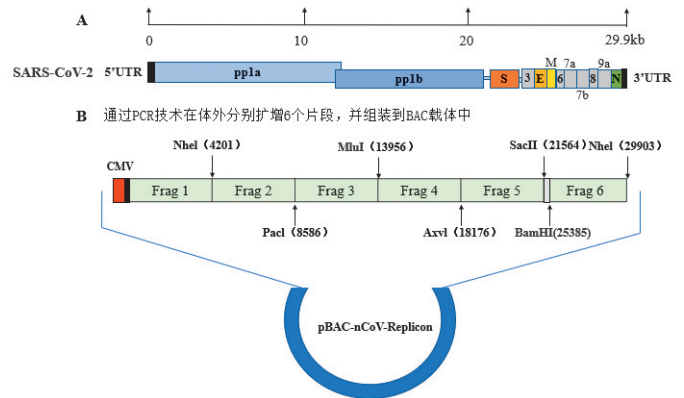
A

0 10 20 29.9kb

SARS-CoV-2 5'UTR pp1a pp1b S 3 E M 6 7a 7b 8 9a N 3'UTR

B 通过PCR技术在体外分别扩增6个片段，并组装到BAC载体中

NheI（4201） MluI（13956） SacII（21564） NheI（29903）

CMV Frag 1 Frag 2 Frag 3 Frag 4 Frag 5 Frag 6

PacI（8586） AxvI（18176） BamHI(25385)

pBAC-nCoV-Replicon